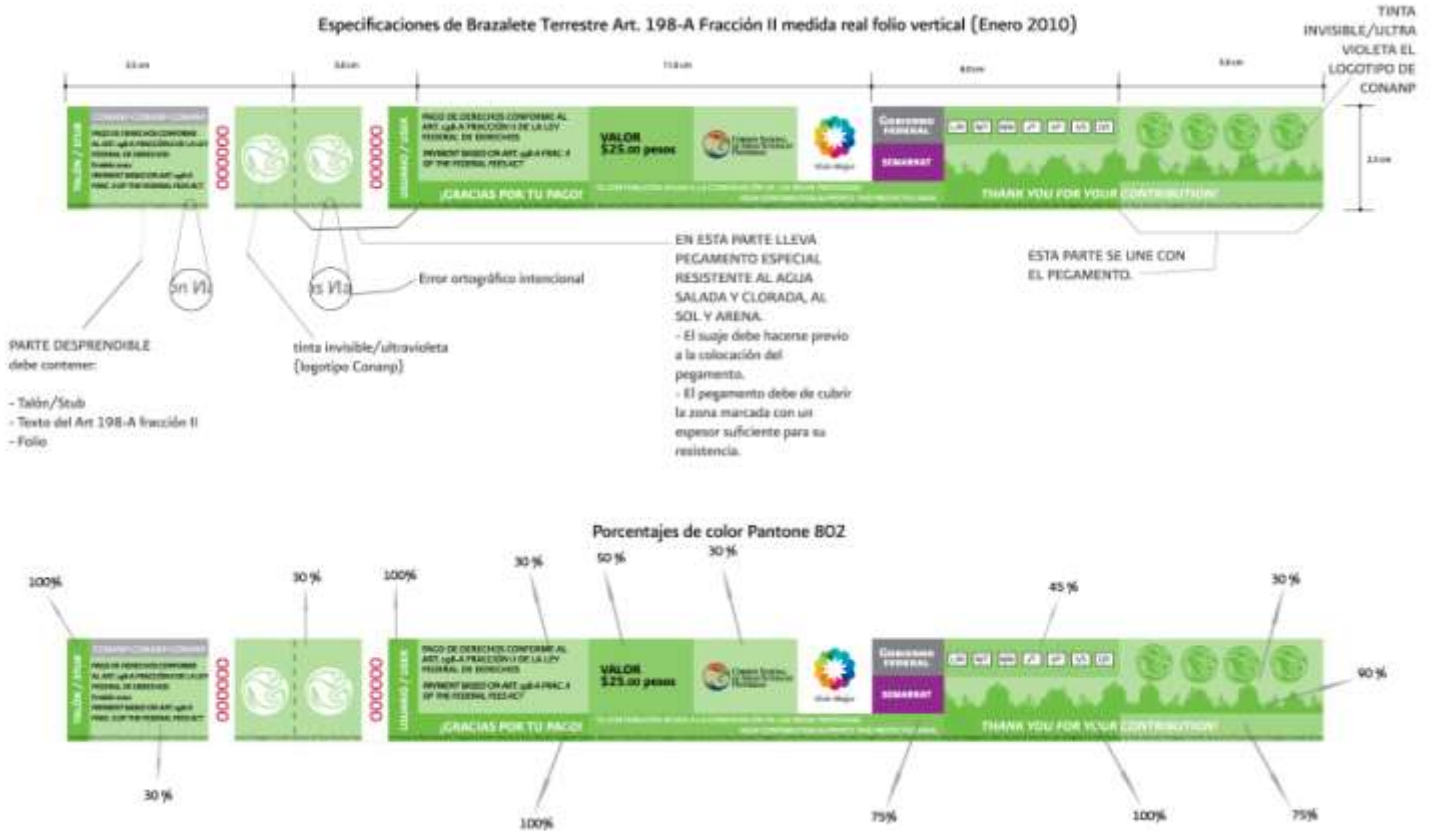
Especificaciones de Brazalete Terrestre Art. 198-A Fracción II medida real folio vertical (Enero 2010)

TINTA INVISIBLE/ULTRA VIOLETA EL LOGOTIPO DE CONANP

TALÓN / STUB

CONANP CONANP CONANP

PAGO DE DERECHOS CONFORME AL ART. 198-A FRACCIÓN II DE LA LEY FEDERAL DE DERECHOS

PAYMENT BASED ON ART. 198-A FRAC. II OF THE FEDERAL FEES ACT

000000

USUARIO / USER

PAGO DE DERECHOS CONFORME AL ART. 198-A FRACCIÓN II DE LA LEY FEDERAL DE DERECHOS

PAYMENT BASED ON ART. 198-A FRAC. II OF THE FEDERAL FEES ACT

VALOR $25.00 pesos

¡GRACIAS POR TU PAGO!

Gobierno FEDERAL

SEMARNAT

THANK YOU FOR YOUR CONTRIBUTION!

EN ESTA PARTE LLEVA PEGAMENTO ESPECIAL RESISTENTE AL AGUA SALADA Y CLORADA, AL SOL Y ARENA.
- El suaje debe hacerse previo a la colocación del pegamento.
- El pegamento debe de cubrir la zona marcada con un espesor suficiente para su resistencia.

ESTA PARTE SE UNE CON EL PEGAMENTO.

Error ortográfico intencional

PARTE DESPRENDIBLE debe contener:

- Talón/Stub
- Texto del Art 198-A fracción II
- Folio

tinta invisible/ultravioleta (logotipo Conanp)

Porcentajes de color Pantone 802

100%

30 %

100%

30 %

50 %

30 %

45 %

30 %

90 %

30 %

100%

75%

100%

75%